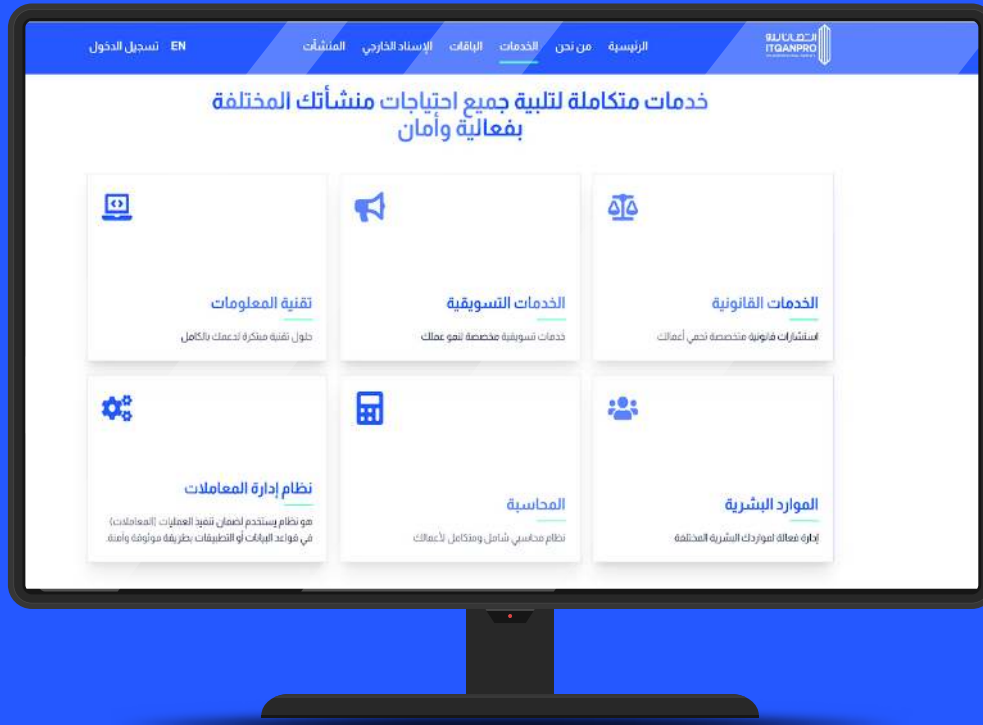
إتقان برو
ITQANPRO

الرئيسية من نحن الخدمات الباقات الإسناد الخارجي المنشآت

EN تسجيل الدخول

خدمات متكاملة لتلبية جميع احتياجات منشأتك المختلفة بفعالية وأمان

الخدمات القانونية
استشارات قانونية متخصصة تحمي أعمالك

الخدمات التسويقية
خدمات تسويقية متخصصة لنمو عملك

تقنية المعلومات
حلول تقنية مبتكرة لدعمك بالكامل

الموارد البشرية
إدارة فعالة لمواردك البشرية المختلفة

المحاسبة
نظام محاسبي شامل ومتكامل لأعمالك

نظام إدارة المعاملات
هو نظام يستخدم لضمان تنفيذ العمليات (المعاملات) في قواعد البيانات أو التطبيقات بطريقة موثوقة وآمنة